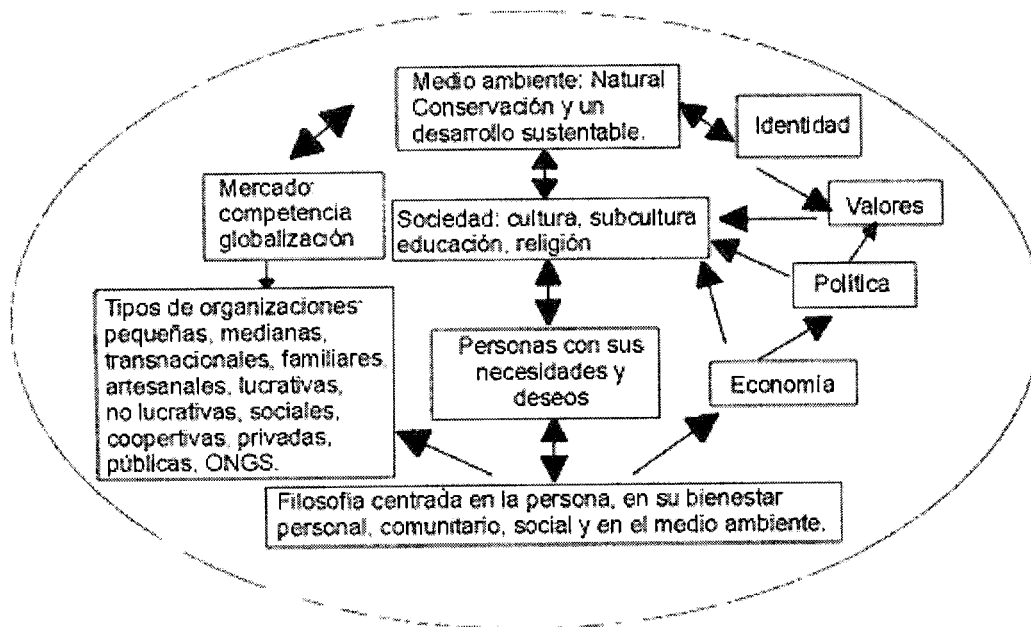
Medio ambiente: Natural Conservación y un desarrollo sustentable.

Identidad

Mercado: competencia globalización

Sociedad: cultura, subcultura educación, religión

Valores

Política

Tipos de organizaciones: pequeñas, medianas, transnacionales, familiares, artesanales, lucrativas, no lucrativas, sociales, coopertivas, privadas, públicas, ONGS.

Personas con sus necesidades y deseos

Economía

Filosofía centrada en la persona, en su bienestar personal, comunitario, social y en el medio ambiente.